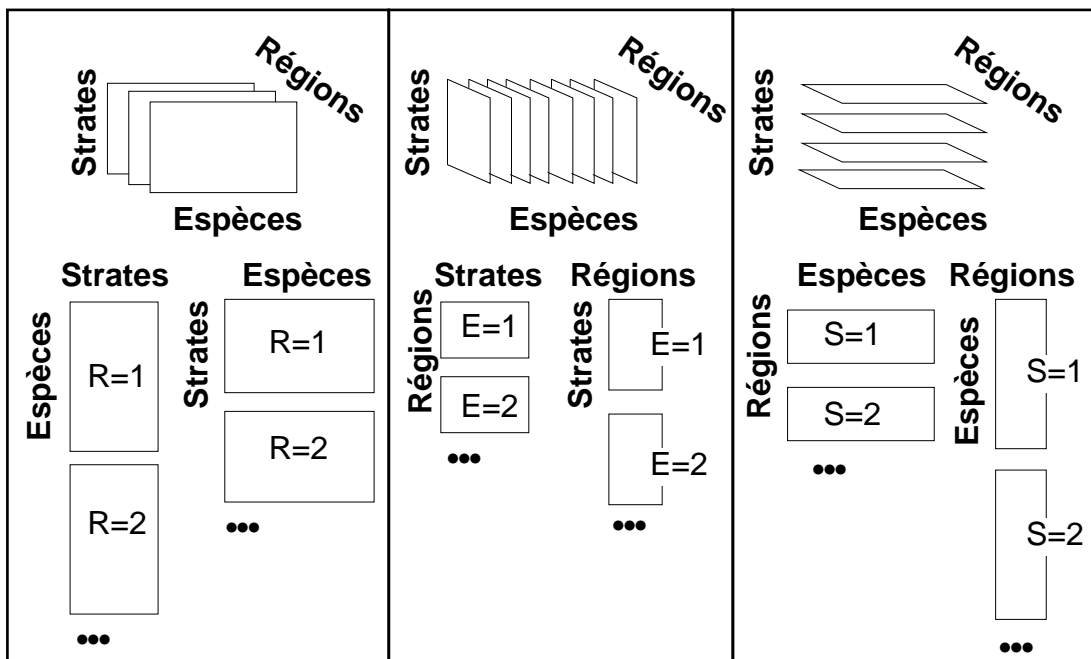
Strates
Régions
Espèces

Strates
Espèces
R=1
R=2
•••

Espèces
Strates
R=1
R=2
•••

Strates
Régions
Espèces

Strates
Régions
E=1
E=2
•••

Régions
Strates
E=1
E=2
•••

Strates
Régions
Espèces

Espèces
Régions
S=1
S=2
•••

Régions
Espèces
S=1
S=2
•••